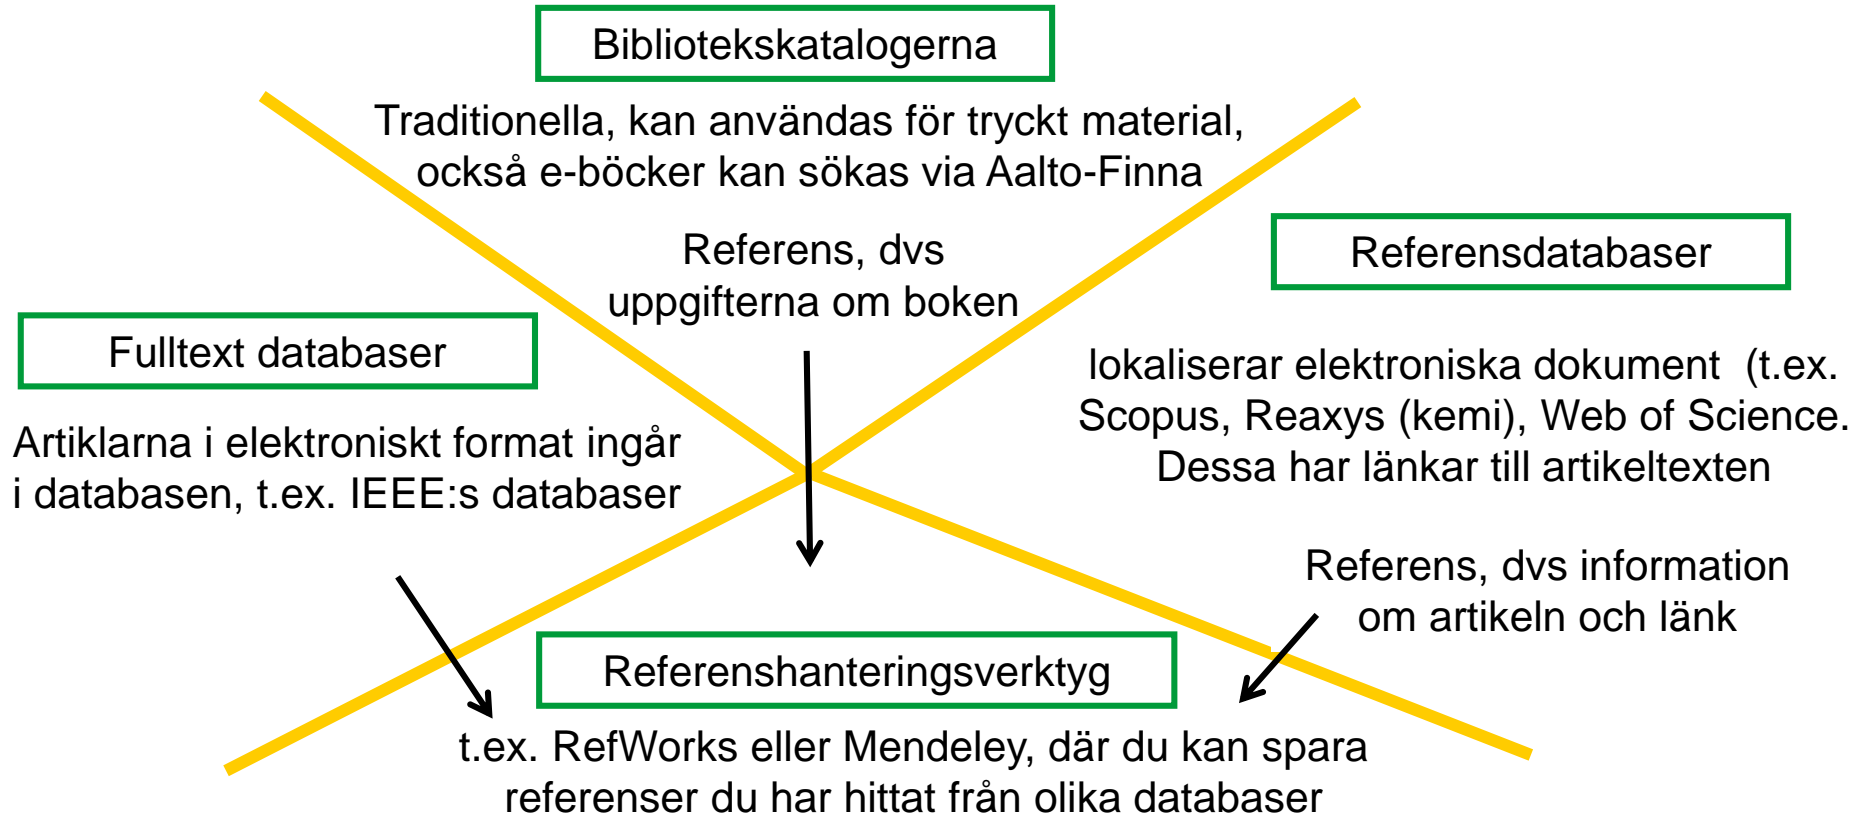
Bibliotekskatalogerna

Traditionella, kan användas för tryckt material, också e-böcker kan sökas via Aalto-Finna

Referens, dvs uppgifterna om boken

Referensdatabaser

Fulltext databaser

lokaliserar elektroniska dokument (t.ex. Scopus, Reaxys (kemi), Web of Science. Dessa har länkar till artikeltexten

Artiklarna i elektroniskt format ingår i databasen, t.ex. IEEE:s databaser

Referens, dvs information om artikeln och länk

Referenshanteringsverktyg

t.ex. RefWorks eller Mendeley, där du kan spara referenser du har hittat från olika databaser